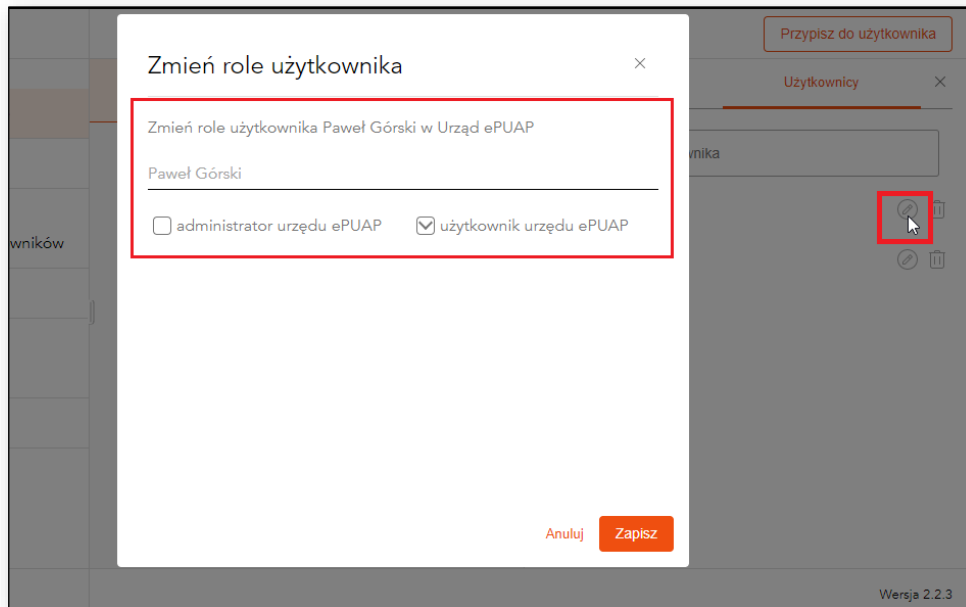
Przypisz do użytkownika

Użytkownicy ×

wnika

wników

Zmień role użytkownika ×

Zmień role użytkownika Paweł Górski w Urząd ePUAP

Paweł Górski

administrator urzędu ePUAP

użytkownik urzędu ePUAP

Anuluj Zapisz

Wersja 2.2.3